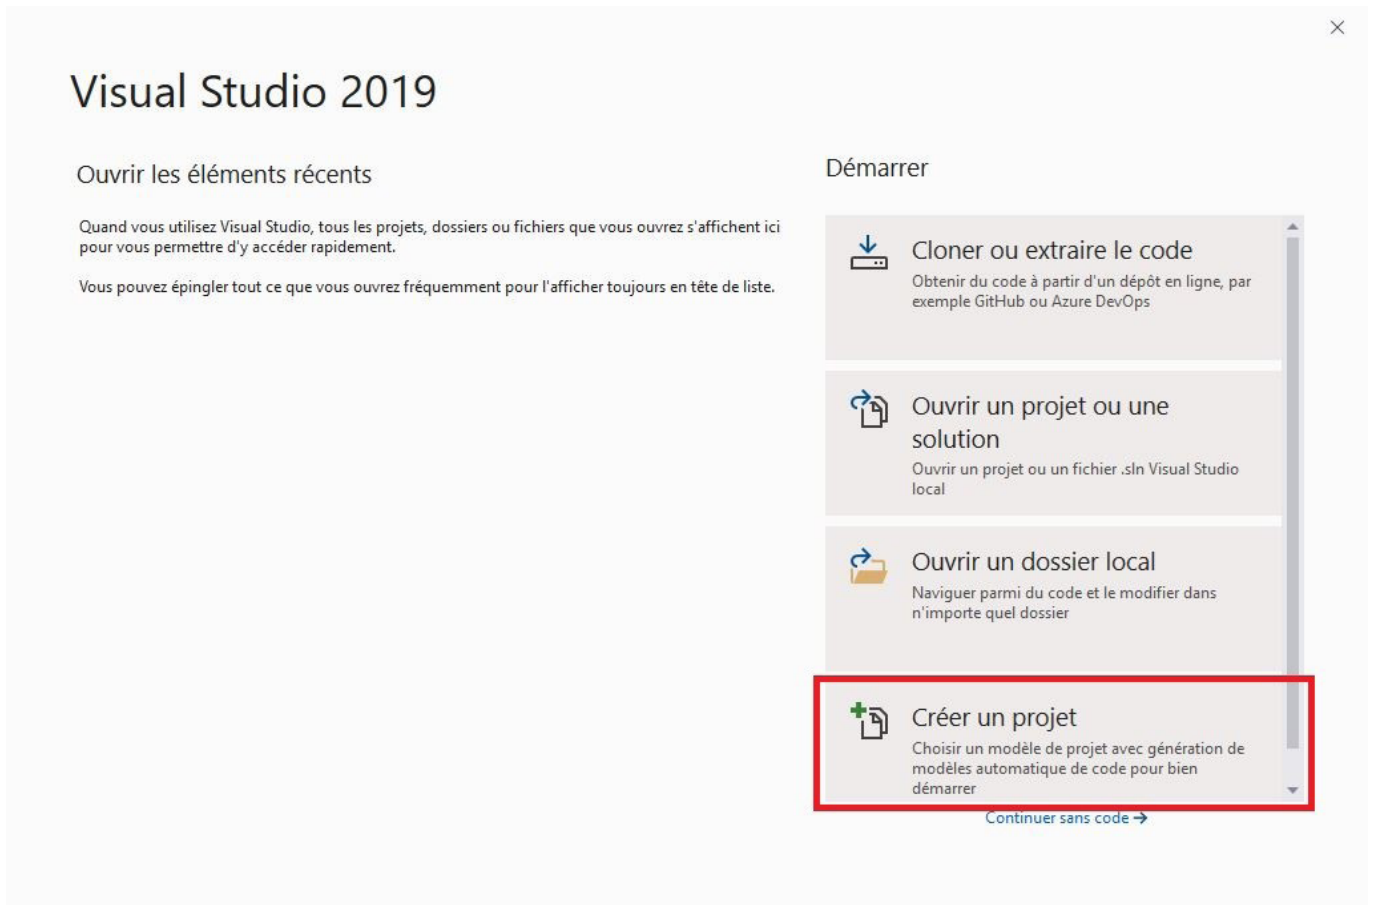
×

Visual Studio 2019

Ouvrir les éléments récents

Quand vous utilisez Visual Studio, tous les projets, dossiers ou fichiers que vous ouvrez s'affichent ici pour vous permettre d'y accéder rapidement.

Vous pouvez épingler tout ce que vous ouvrez fréquemment pour l'afficher toujours en tête de liste.

Démarrer

Cloner ou extraire le code
Obtenir du code à partir d'un dépôt en ligne, par exemple GitHub ou Azure DevOps

Ouvrir un projet ou une solution
Ouvrir un projet ou un fichier .sln Visual Studio local

Ouvrir un dossier local
Naviguer parmi du code et le modifier dans n'importe quel dossier

Créer un projet
Choisir un modèle de projet avec génération de modèles automatique de code pour bien démarrer

Continuer sans code →